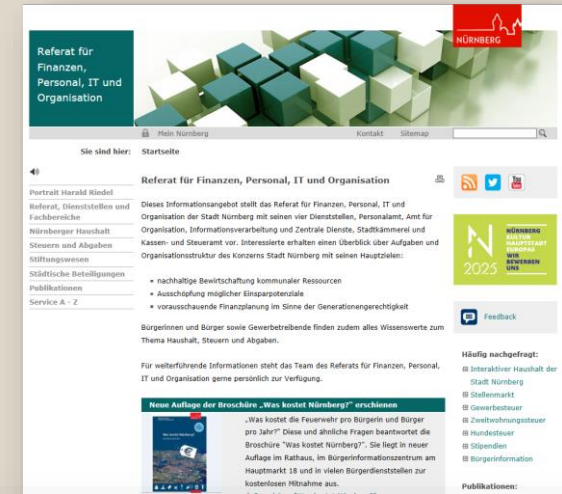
Referat für Finanzen, Personal, IT und Organisation

NÜRNBERG

Mein Nürnberg Kontakt Sitemap

Sie sind hier: Startseite

Portrait Harald Riedel
Referat, Dienststellen und Fachbereiche
Nürnberger Haushalt
Steuern und Abgaben
Stiftungswesen
Städtische Beteiligungen
Publikationen
Service A - Z

Referat für Finanzen, Personal, IT und Organisation

Dieses Informationsangebot stellt das Referat für Finanzen, Personal, IT und Organisation der Stadt Nürnberg mit seinen vier Dienststellen, Personalamt, Amt für Organisation, Informationsverarbeitung und Zentrale Dienste, Stadtkämmerei und Kassen- und Steueramt vor. Interessierte erhalten einen Überblick über Aufgaben und Organisationsstruktur des Konzerns Stadt Nürnberg mit seinen Hauptzielen:

- nachhaltige Bewirtschaftung kommunaler Ressourcen
- Ausschöpfung möglicher Einsparpotenziale
- vorausschauende Finanzplanung im Sinne der Generationengerechtigkeit

Bürgerinnen und Bürger sowie Gewerbetreibende finden zudem alles Wissenswerte zum Thema Haushalt, Steuern und Abgaben.

Für weiterführende Informationen steht das Team des Referats für Finanzen, Personal, IT und Organisation gerne persönlich zur Verfügung.

Neue Auflage der Broschüre „Was kostet Nürnberg?" erschienen

„Was kostet die Feuerwehr pro Bürgerin und Bürger pro Jahr?" Diese und ähnliche Fragen beantwortet die Broschüre "Was kostet Nürnberg?". Sie liegt in neuer Auflage im Rathaus, im Bürgerinformationszentrum am Hauptmarkt 18 und in vielen Bürgerdienststellen zur kostenlosen Mitnahme aus.

N 2025 NÜRNBERG KULTURHAUPTSTADT EUROPAS WIR BEWERBEN UNS

Feedback

Häufig nachgefragt:
Interaktiver Haushalt der Stadt Nürnberg
Stellenmarkt
Gewerbesteuer
Zweitwohnungssteuer
Hundesteuer
Stipendien
Bürgerinformation

Publikationen: